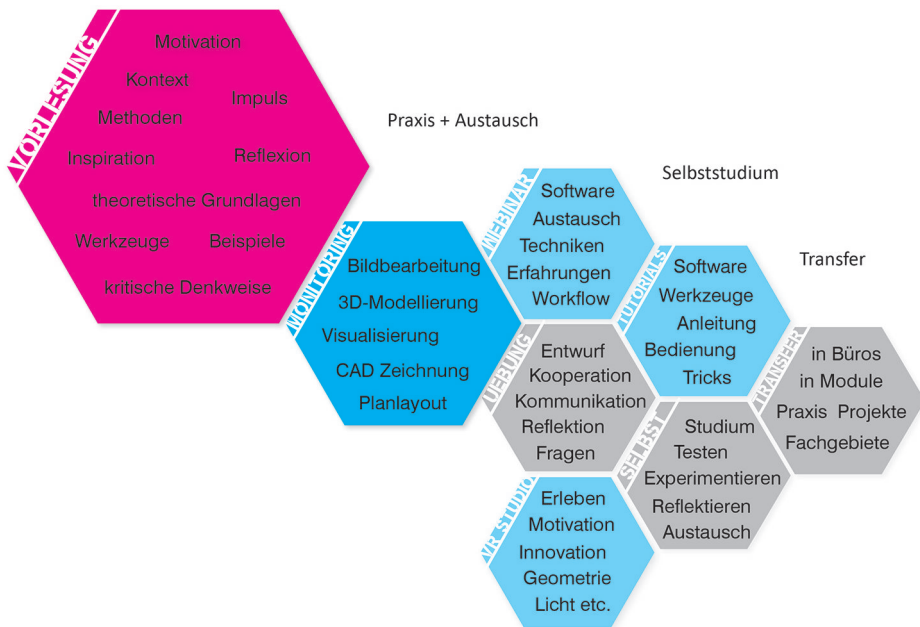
VORLESUNG
Motivation
Kontext
Impuls
Methoden
Inspiration
Reflexion
theoretische Grundlagen
Werkzeuge
Beispiele
kritische Denkweise

Praxis + Austausch

MONITORING
Bildbearbeitung
3D-Modellierung
Visualisierung
CAD Zeichnung
Planlayout

Selbststudium

WEBINAR
Software
Austausch
Techniken
Erfahrungen
Workflow

Transfer

TUTORIALS
Software
Werkzeuge
Anleitung
Bedienung
Tricks

UEBUNG
Entwurf
Kooperation
Kommunikation
Reflektion
Fragen

TRANSFER
in Büros
in Module
Praxis Projekte
Fachgebiete

SELBST
Studium
Testen
Experimentieren
Reflektieren
Austausch

VR STUDIO
Erleben
Motivation
Innovation
Geometrie
Licht etc.